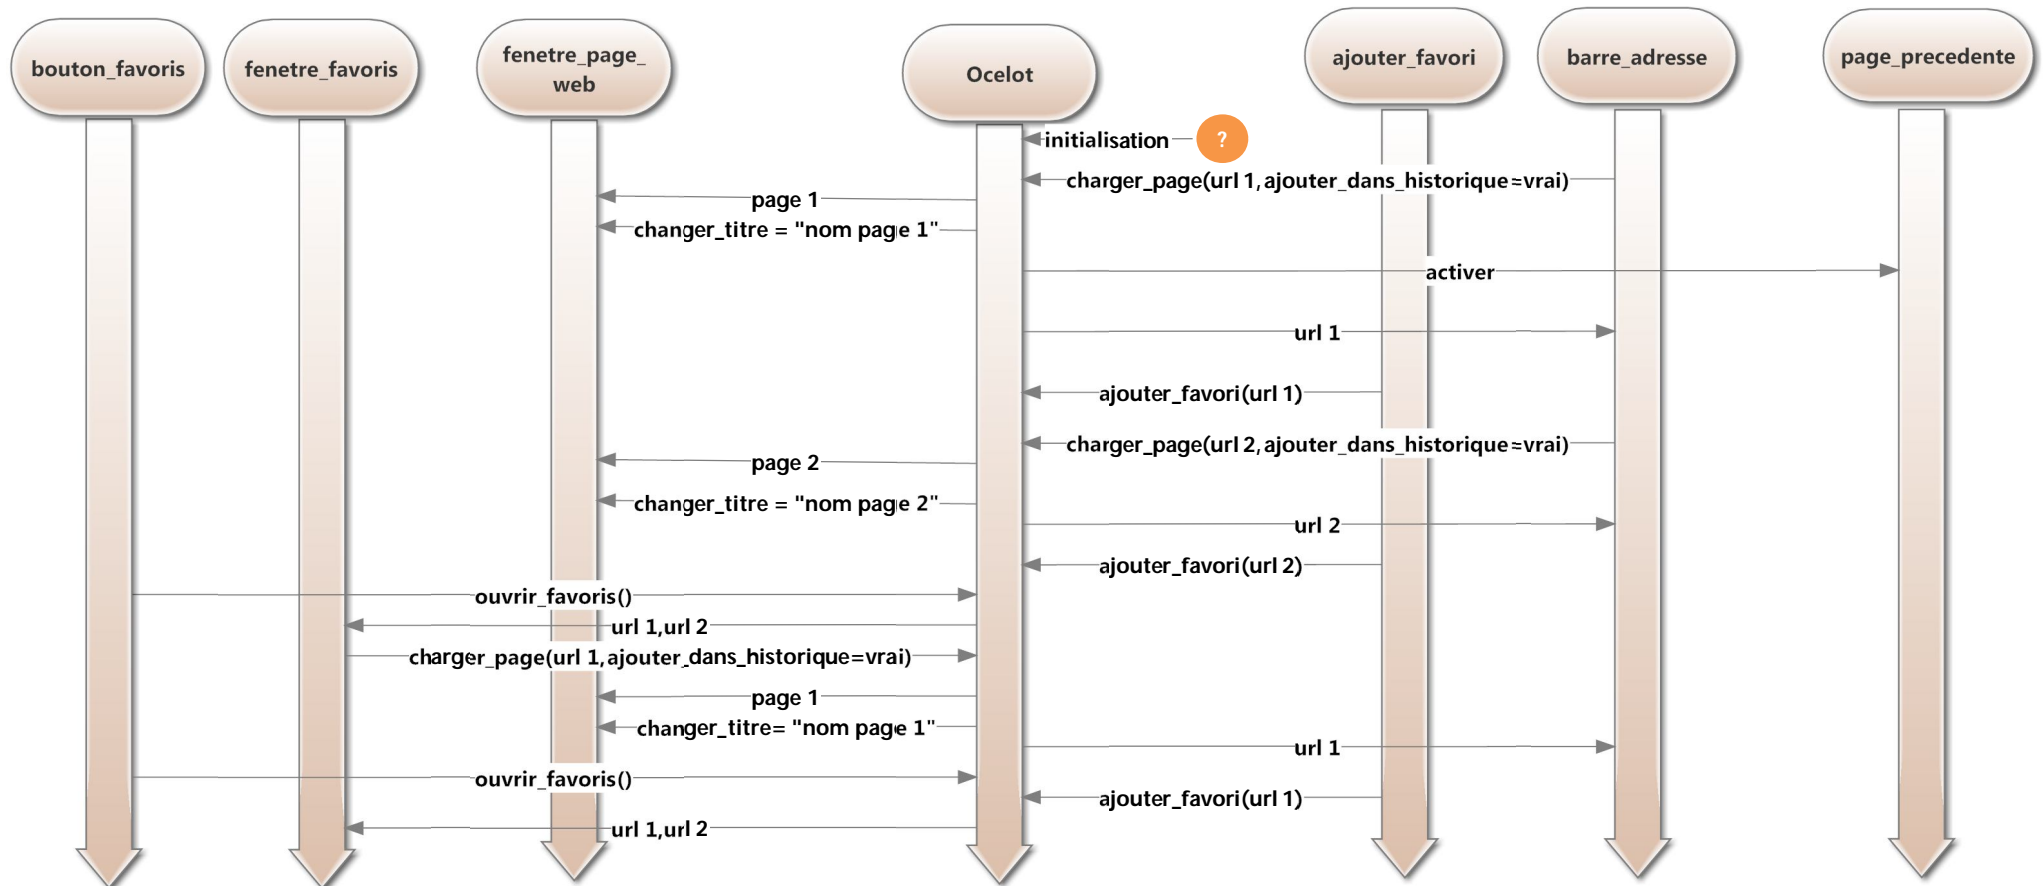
bouton_favoris

fenetre_favoris

fenetre_page_web

Ocelot

ajouter_favori

barre_adresse

page_precedente

initialisation

?

charger_page(url 1, ajouter_dans_historique=vrai)

page 1

changer_titre = "nom page 1"

activer

url 1

ajouter_favori(url 1)

charger_page(url 2, ajouter_dans_historique=vrai)

page 2

changer_titre = "nom page 2"

url 2

ajouter_favori(url 2)

ouvrir_favoris()

url 1,url 2

charger_page(url 1, ajouter_dans_historique=vrai)

page 1

changer_titre= "nom page 1"

url 1

ouvrir_favoris()

ajouter_favori(url 1)

url 1,url 2